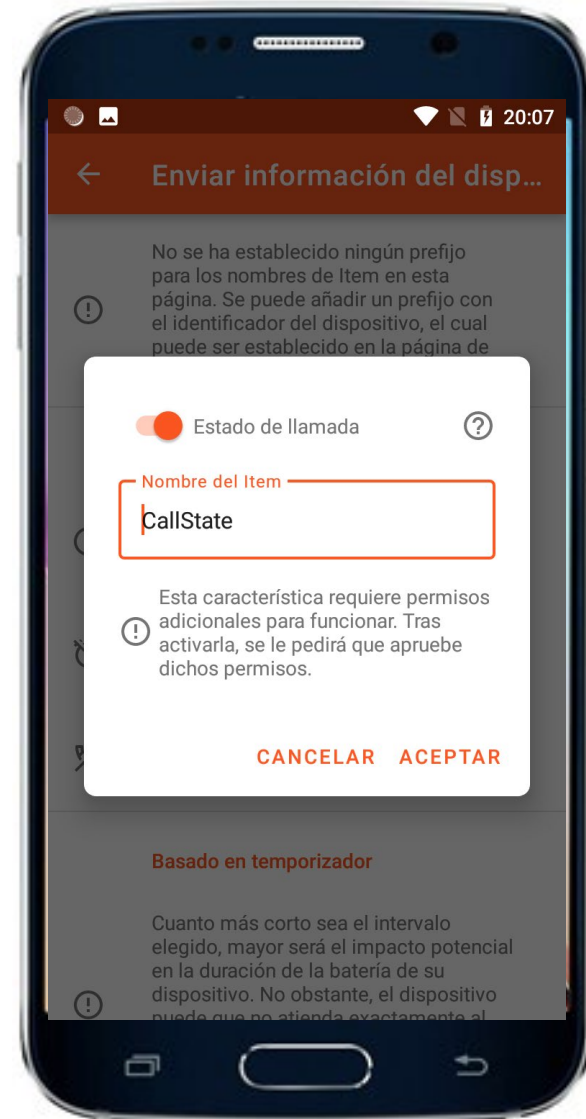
20:07

Enviar información del disp…

No se ha establecido ningún prefijo para los nombres de Item en esta página. Se puede añadir un prefijo con el identificador del dispositivo, el cual puede ser establecido en la página de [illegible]

Estado de llamada

Nombre del Item

CallState

Esta característica requiere permisos adicionales para funcionar. Tras activarla, se le pedirá que apruebe dichos permisos.

CANCELAR ACEPTAR

Basado en temporizador

Cuanto más corto sea el intervalo elegido, mayor será el impacto potencial en la duración de la batería de su dispositivo. No obstante, el dispositivo puede que no atienda exactamente al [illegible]